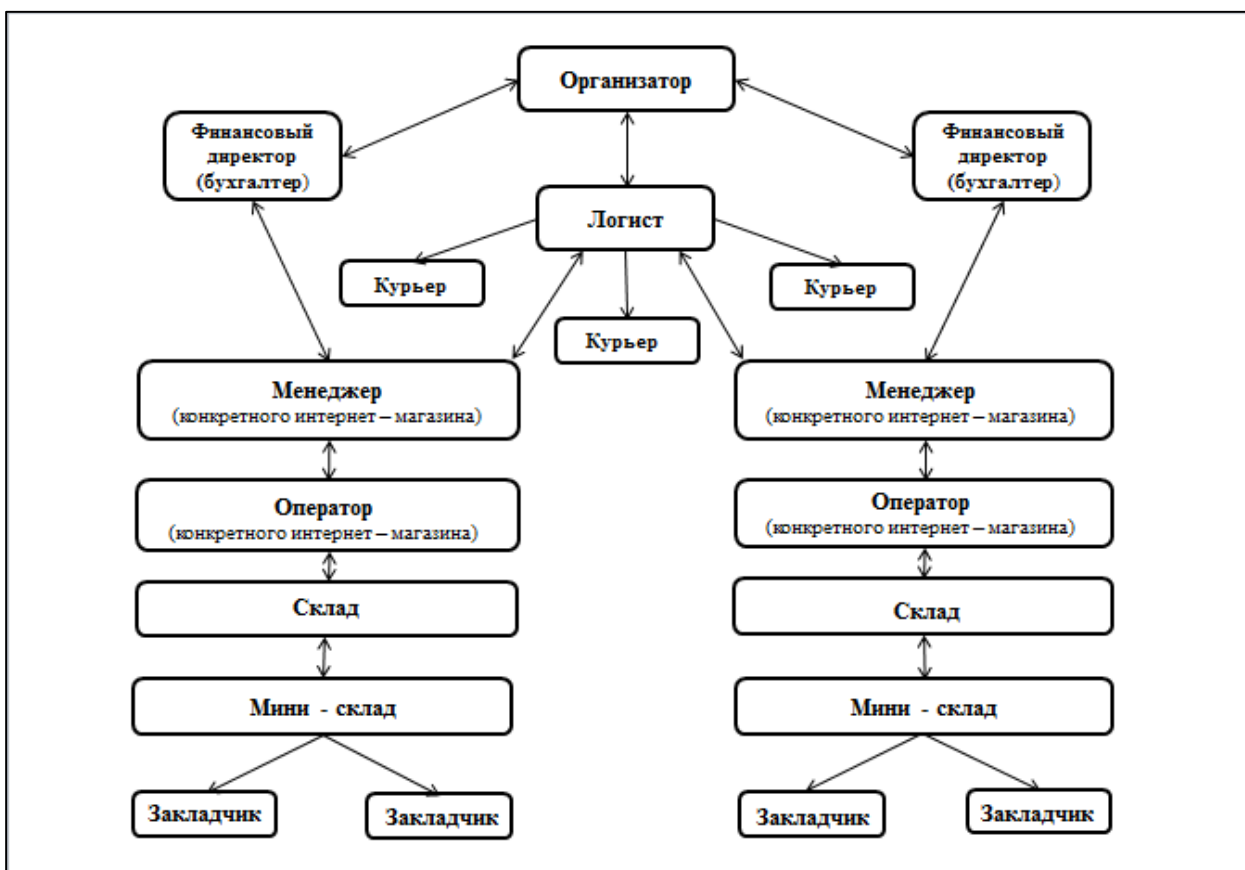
Организатор

Финансовый директор (бухгалтер)

Финансовый директор (бухгалтер)

Логист

Курьер

Курьер

Курьер

Менеджер
(конкретного интернет – магазина)

Менеджер
(конкретного интернет – магазина)

Оператор
(конкретного интернет – магазина)

Оператор
(конкретного интернет – магазина)

Склад

Склад

Мини - склад

Мини - склад

Закладчик

Закладчик

Закладчик

Закладчик